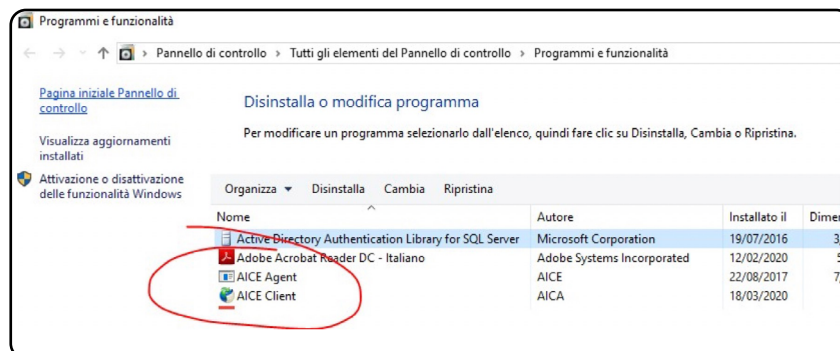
Programmi e funzionalità

← → ↑ > Pannello di controllo > Tutti gli elementi del Pannello di controllo > Programmi e funzionalità

Pagina iniziale Pannello di controllo

Visualizza aggiornamenti installati

Attivazione o disattivazione delle funzionalità Windows

Disinstalla o modifica programma

Per modificare un programma selezionarlo dall'elenco, quindi fare clic su Disinstalla, Cambia o Ripristina.

Organizza ▾ Disinstalla Cambia Ripristina

| Nome | Autore | Installato il | Dime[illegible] |
|---|---|---|---|
| Active Directory Authentication Library for SQL Server | Microsoft Corporation | 19/07/2016 | 3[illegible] |
| Adobe Acrobat Reader DC - Italiano | Adobe Systems Incorporated | 12/02/2020 | 5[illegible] |
| AICE Agent | AICE | 22/08/2017 | 7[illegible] |
| AICE Client | AICA | 18/03/2020 | |